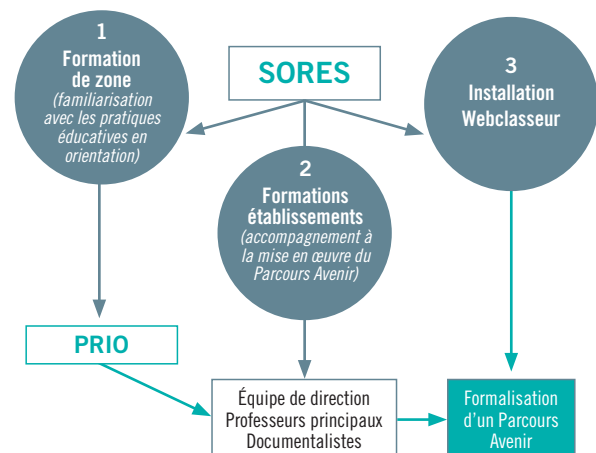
1
Formation de zone
(familiarisation avec les pratiques éducatives en orientation)

SORES

3
Installation Webclasseur

2
Formations établissements
(accompagnement à la mise en œuvre du Parcours Avenir)

PRIO

Équipe de direction
Professeurs principaux
Documentalistes

Formalisation d'un Parcours Avenir